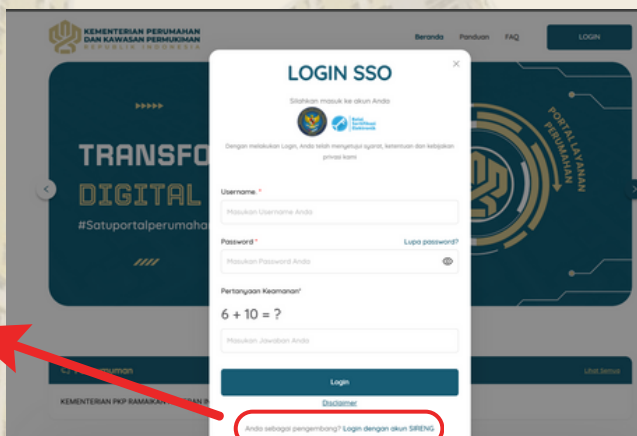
KEMENTERIAN PERUMAHAN DAN KAWASAN PERMUKIMAN
REPUBLIK INDONESIA

Beranda Panduan FAQ LOGIN

TRANSFO
DIGITAL
#Satuportalperumaha

PORTAL LAYANAN PERUMAHAN

LOGIN SSO

×

Silahkan masuk ke akun Anda

Balai Sertifikasi Elektronik

Dengan melakukan Login, Anda telah menyetujui syarat, ketentuan dan kebijakan privasi kami

Username *

Masukan Username Anda

Password *

Lupa password?

Masukan Password Anda

Pertanyaan Keamanan*

6 + 10 = ?

Masukan Jawaban Anda

Login

Disclaimer

Anda sebagai pengembang? Login dengan akun SIRENG

Pengumuman

Lihat Semua

KEMENTERIAN PKP RAMAIKAN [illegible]